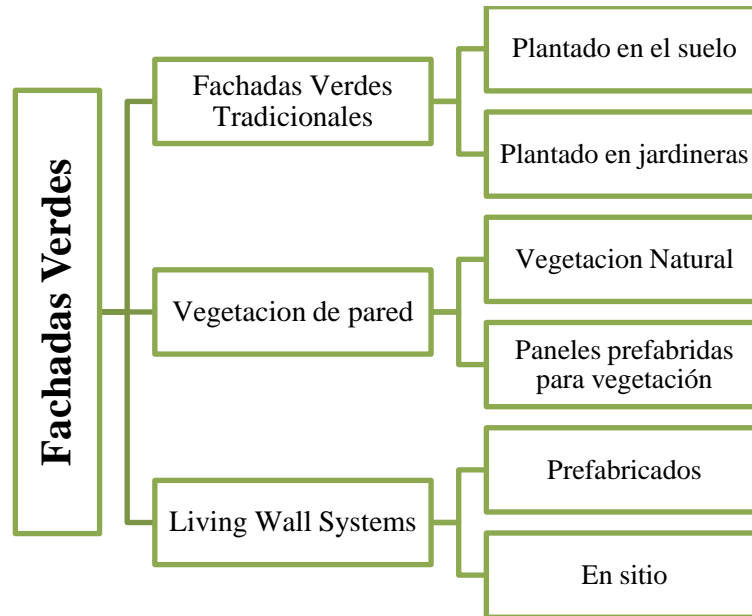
Fachadas Verdes

Fachadas Verdes Tradicionales

Plantado en el suelo

Plantado en jardineras

Vegetacion de pared

Vegetacion Natural

Paneles prefabridas para vegetación

Living Wall Systems

Prefabricados

En sitio